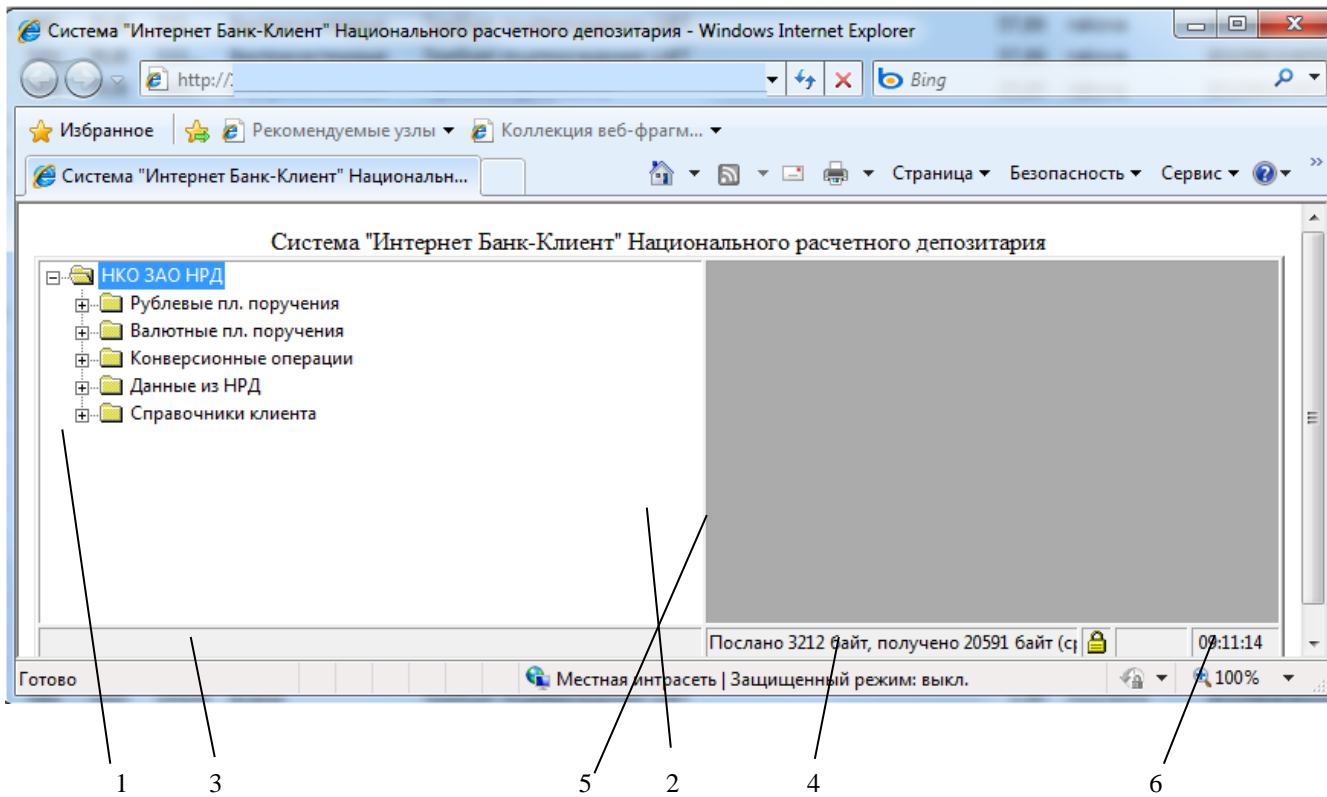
Система "Интернет Банк-Клиент" Национального расчетного депозитария - Windows Internet Explorer

http://

Bing

Избранное

Рекомендуемые узлы ▾

Коллекция веб-фрагм... ▾

Система "Интернет Банк-Клиент" Национальн...

Страница ▾ Безопасность ▾ Сервис ▾

Система "Интернет Банк-Клиент" Национального расчетного депозитария

НКО ЗАО НРД
Рублевые пл. поручения
Валютные пл. поручения
Конверсионные операции
Данные из НРД
Справочники клиента

Послано 3212 байт, получено 20591 байт (с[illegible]

09:11:14

Готово

Местная интрасеть | Защищенный режим: выкл.

100%

1 3 5 2 4 6